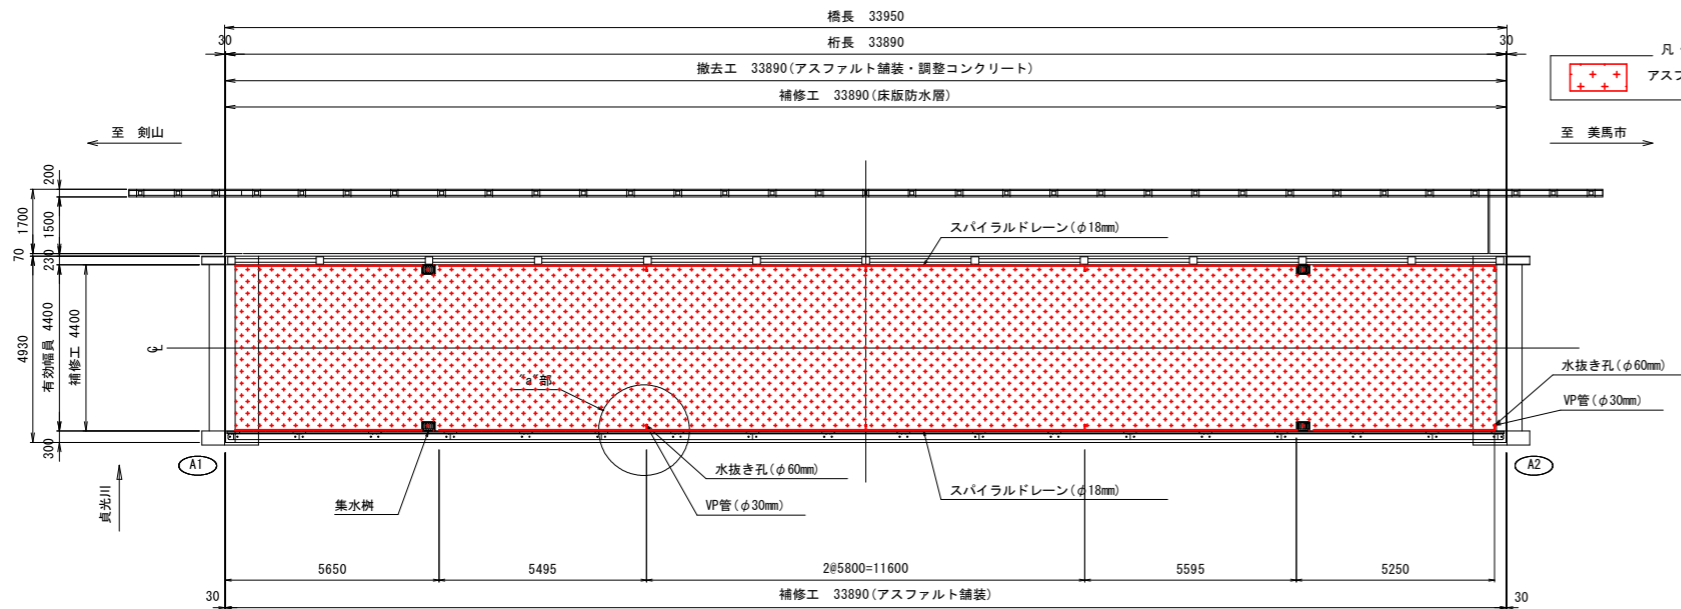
橋長 33950

30

30

桁長 33890

撤去工 33890(アスファルト舗装・調整コンクリート)

補修工 33890(床版防水層)

凡

アスフ

至 剣山

至 美馬市

200

1500

1700

70

230

スパイラルドレーン(φ18mm)

4930

4400

有効幅員

補修工 4400

℄

"a"部

水抜き孔(φ60mm)

VP管(φ30mm)

300

A1

A2

水抜き孔(φ60mm)

スパイラルドレーン(φ18mm)

VP管(φ30mm)

集水桝

貞光川

5650

5495

2@5800=11600

5595

5250

30

補修工 33890(アスファルト舗装)

30